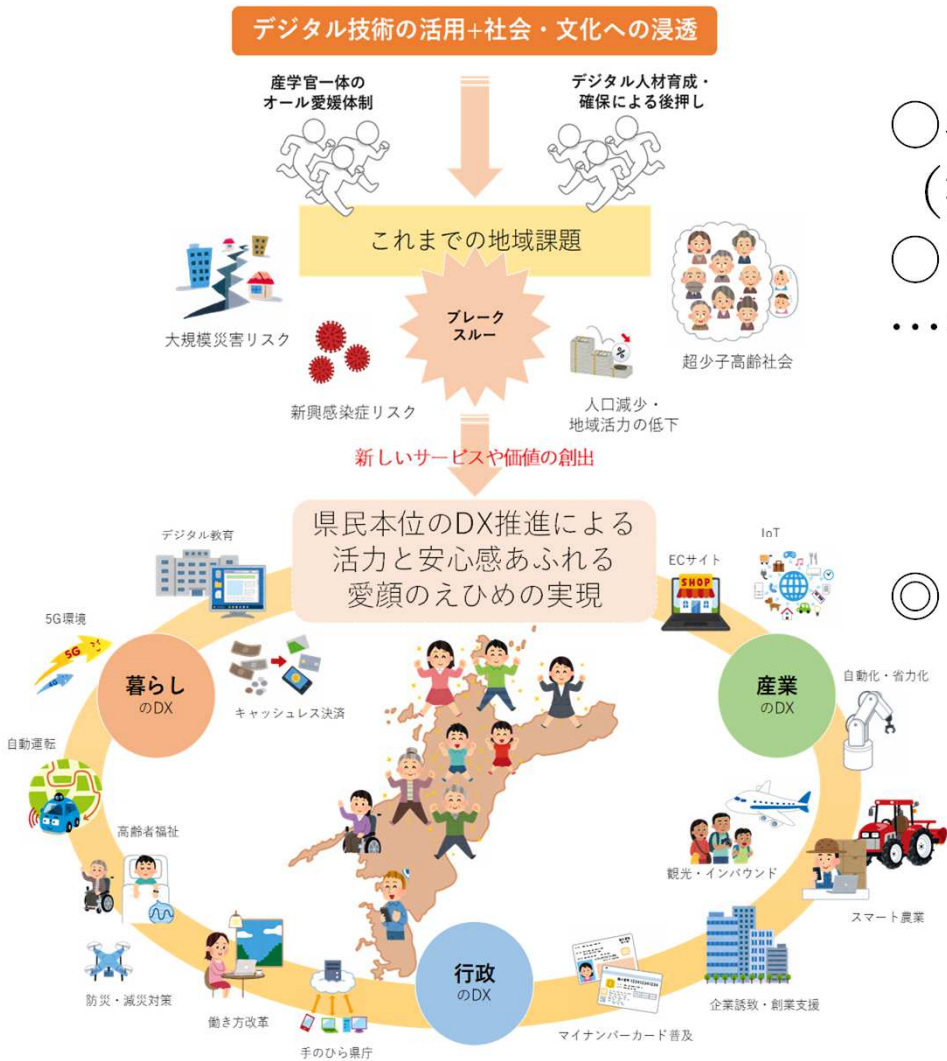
デジタル技術の活用+社会・文化への浸透

産学官一体の
オール愛媛体制

デジタル人材育成・
確保による後押し

これまでの地域課題

大規模災害リスク

ブレーク
スルー

超少子高齢社会

新興感染症リスク

人口減少・
地域活力の低下

新しいサービスや価値の創出

県民本位のDX推進による
活力と安心感あふれる
愛顔のえひめの実現

デジタル教育

IoT

ECサイト

SHOP

5G環境

5G

暮らし
のDX

キャッシュレス決済

産業
のDX

自動化・省力化

自動運転

高齢者福祉

観光・インバウンド

スマート農業

防災・減災対策

働き方改革

行政
のDX

企業誘致・創業支援

マイナンバーカード普及

手のひら県庁